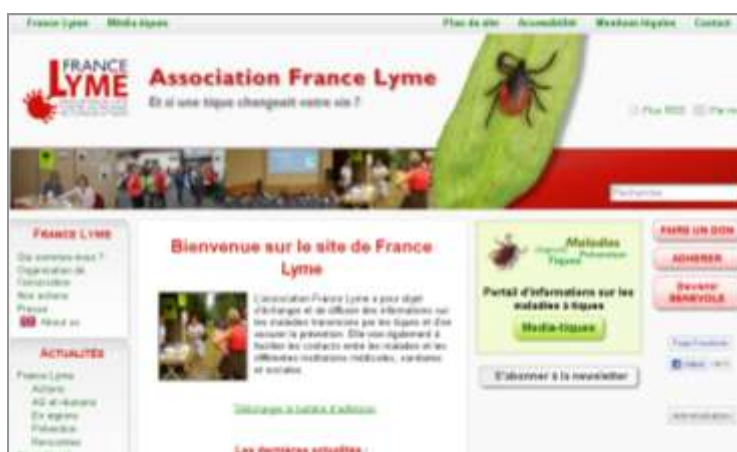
France Lyme Média-tiques Plan du site Accessibilité Mentions légales Contact

FRANCE LYME

Association France Lyme

Et si une tique changeait votre vie ?

Flux RSS Par m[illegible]

Recherche

FRANCE LYME

Qui sommes-nous ? Organisation de l'association Nos actions Presse Nous ac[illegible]

ACTUALITÉS

France Lyme Actions AG et réunions En régions Prévention Rencontres

Bienvenue sur le site de France Lyme

L'association France Lyme a pour objet d'échange et de diffusion des informations sur les maladies transmises par les tiques et d'en assurer la prévention. Elle vise également à faciliter les contacts entre les malades et les différentes institutions médicales, sanitaires et sociales.

Télécharger le bulletin d'adhésion

Les dernières actualités :

Maladies Diagnostic Tiques Prévention

Portail d'informations sur les maladies à tiques

Média-tiques

S'abonner à la newsletter

FAIRE UN DON

ADHÉRER

Devenir BÉNÉVOLE

Page Facebook

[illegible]

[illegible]